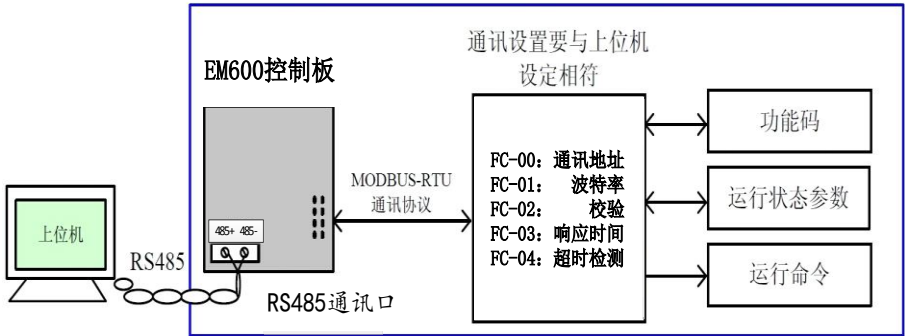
EM600控制板

通讯设置要与上位机设定相符

上位机

RS485

485+ 485-

RS485通讯口

MODBUS-RTU
通讯协议

FC-00：通讯地址
FC-01： 波特率
FC-02： 校验
FC-03：响应时间
FC-04：超时检测

功能码

运行状态参数

运行命令